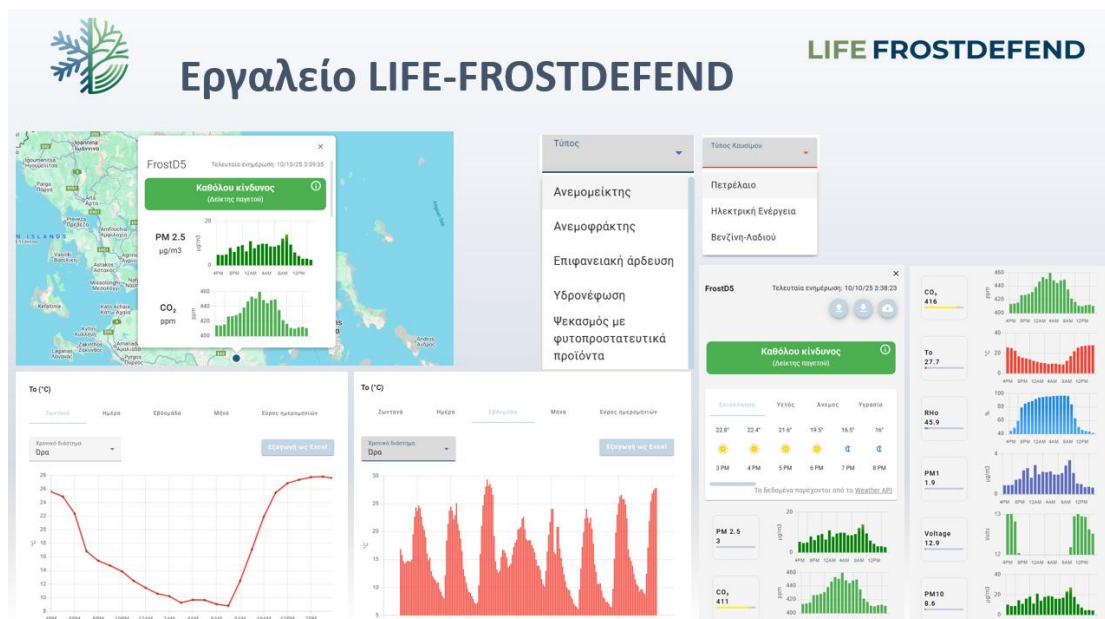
Εργαλείο LIFE-FROSTDEFEND

LIFE FROSTDEFEND

FrostD5
Τελευταία ενημέρωση: 10/10/25 3:39:35
Καθόλου κίνδυνος
(Δείκτης παγετού)

PM 2.5
μg/m3

CO$_2$
ppm

Τύπος
Ανεμομείκτης
Ανεμοφράκτης
Επιφανειακή άρδευση
Υδρονέφωση
Ψεκασμός με φυτοπροστατευτικά προϊόντα

Τύπος Καυσίμου
Πετρέλαιο
Ηλεκτρική Ενέργεια
Βενζίνη-Λαδιού

FrostD5
Τελευταία ενημέρωση: 10/10/25 3:38:23
Καθόλου κίνδυνος
(Δείκτης παγετού)

Θερμοκρασία | Υετός | Άνεμος | Υγρασία
22.6° | 22.4° | 21.6° | 19.5° | 16.5° | 16°
3 PM | 4 PM | 5 PM | 6 PM | 7 PM | 8 PM
Τα δεδομένα παρέχονται από το Weather API

PM 2.5
3

CO$_2$
411

CO$_2$
416

To
27.7

RHo
45.9

PM1
1.9

Voltage
12.9

PM10
8.6

To (°C)
Ζωντανά | Ημέρα | Εβδομάδα | Μήνα | Εύρος ημερομηνιών
Χρονικό διάστημα
Ώρα
Εξαγωγή ως Excel

To (°C)
Ζωντανά | Ημέρα | Εβδομάδα | Μήνα | Εύρος ημερομηνιών
Χρονικό διάστημα
Ώρα
Εξαγωγή ως Excel